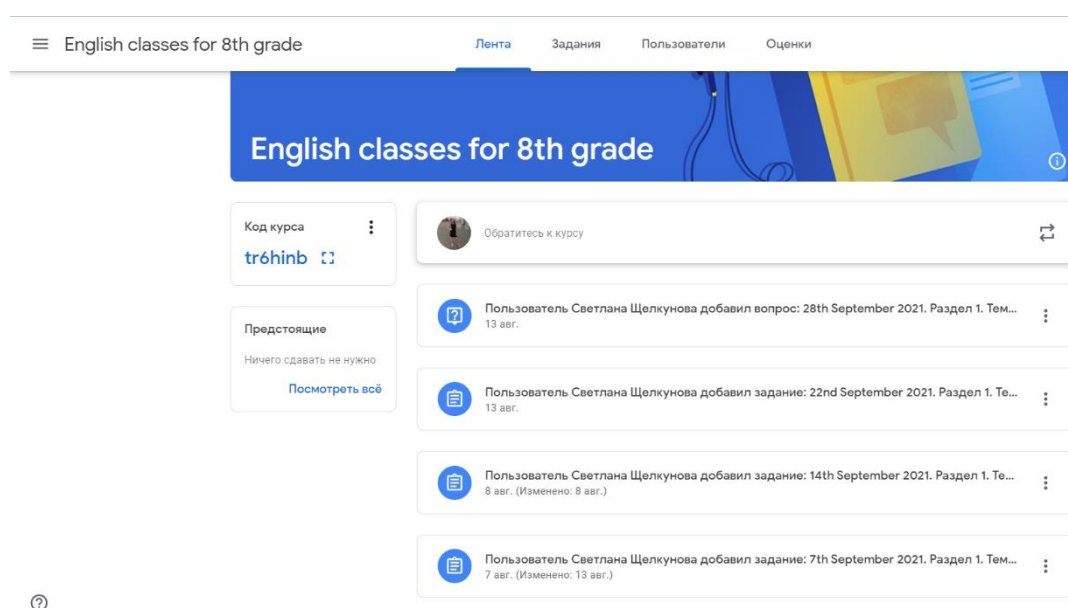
English classes for 8th grade

Лента Задания Пользователи Оценки

English classes for 8th grade

Код курса
tr6hinb

Предстоящие
Ничего сдавать не нужно
Посмотреть всё

Обратитесь к курсу

Пользователь Светлана Щелкунова добавил вопрос: 28th September 2021. Раздел 1. Тем...
13 авг.

Пользователь Светлана Щелкунова добавил задание: 22nd September 2021. Раздел 1. Те...
13 авг.

Пользователь Светлана Щелкунова добавил задание: 14th September 2021. Раздел 1. Те...
8 авг. (Изменено: 8 авг.)

Пользователь Светлана Щелкунова добавил задание: 7th September 2021. Раздел 1. Тем...
7 авг. (Изменено: 13 авг.)